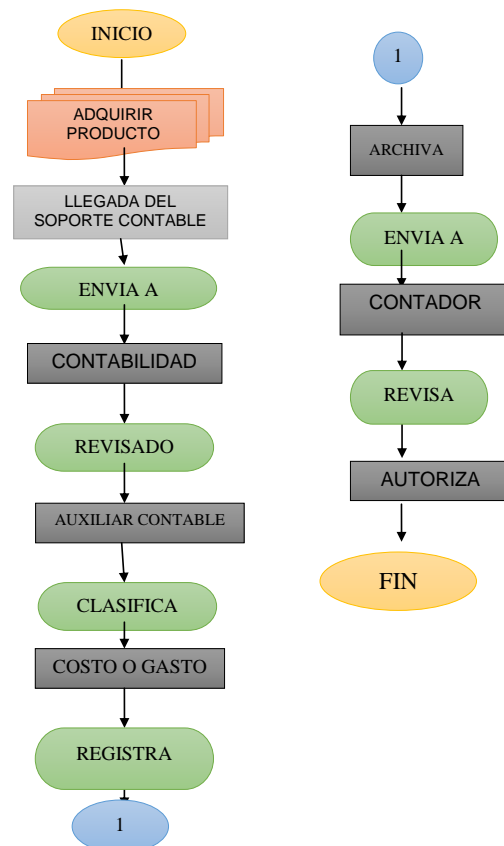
INICIO

ADQUIRIR PRODUCTO

LLEGADA DEL SOPORTE CONTABLE

ENVIA A

CONTABILIDAD

REVISADO

AUXILIAR CONTABLE

CLASIFICA

COSTO O GASTO

REGISTRA

1

1

ARCHIVA

ENVIA A

CONTADOR

REVISA

AUTORIZA

FIN